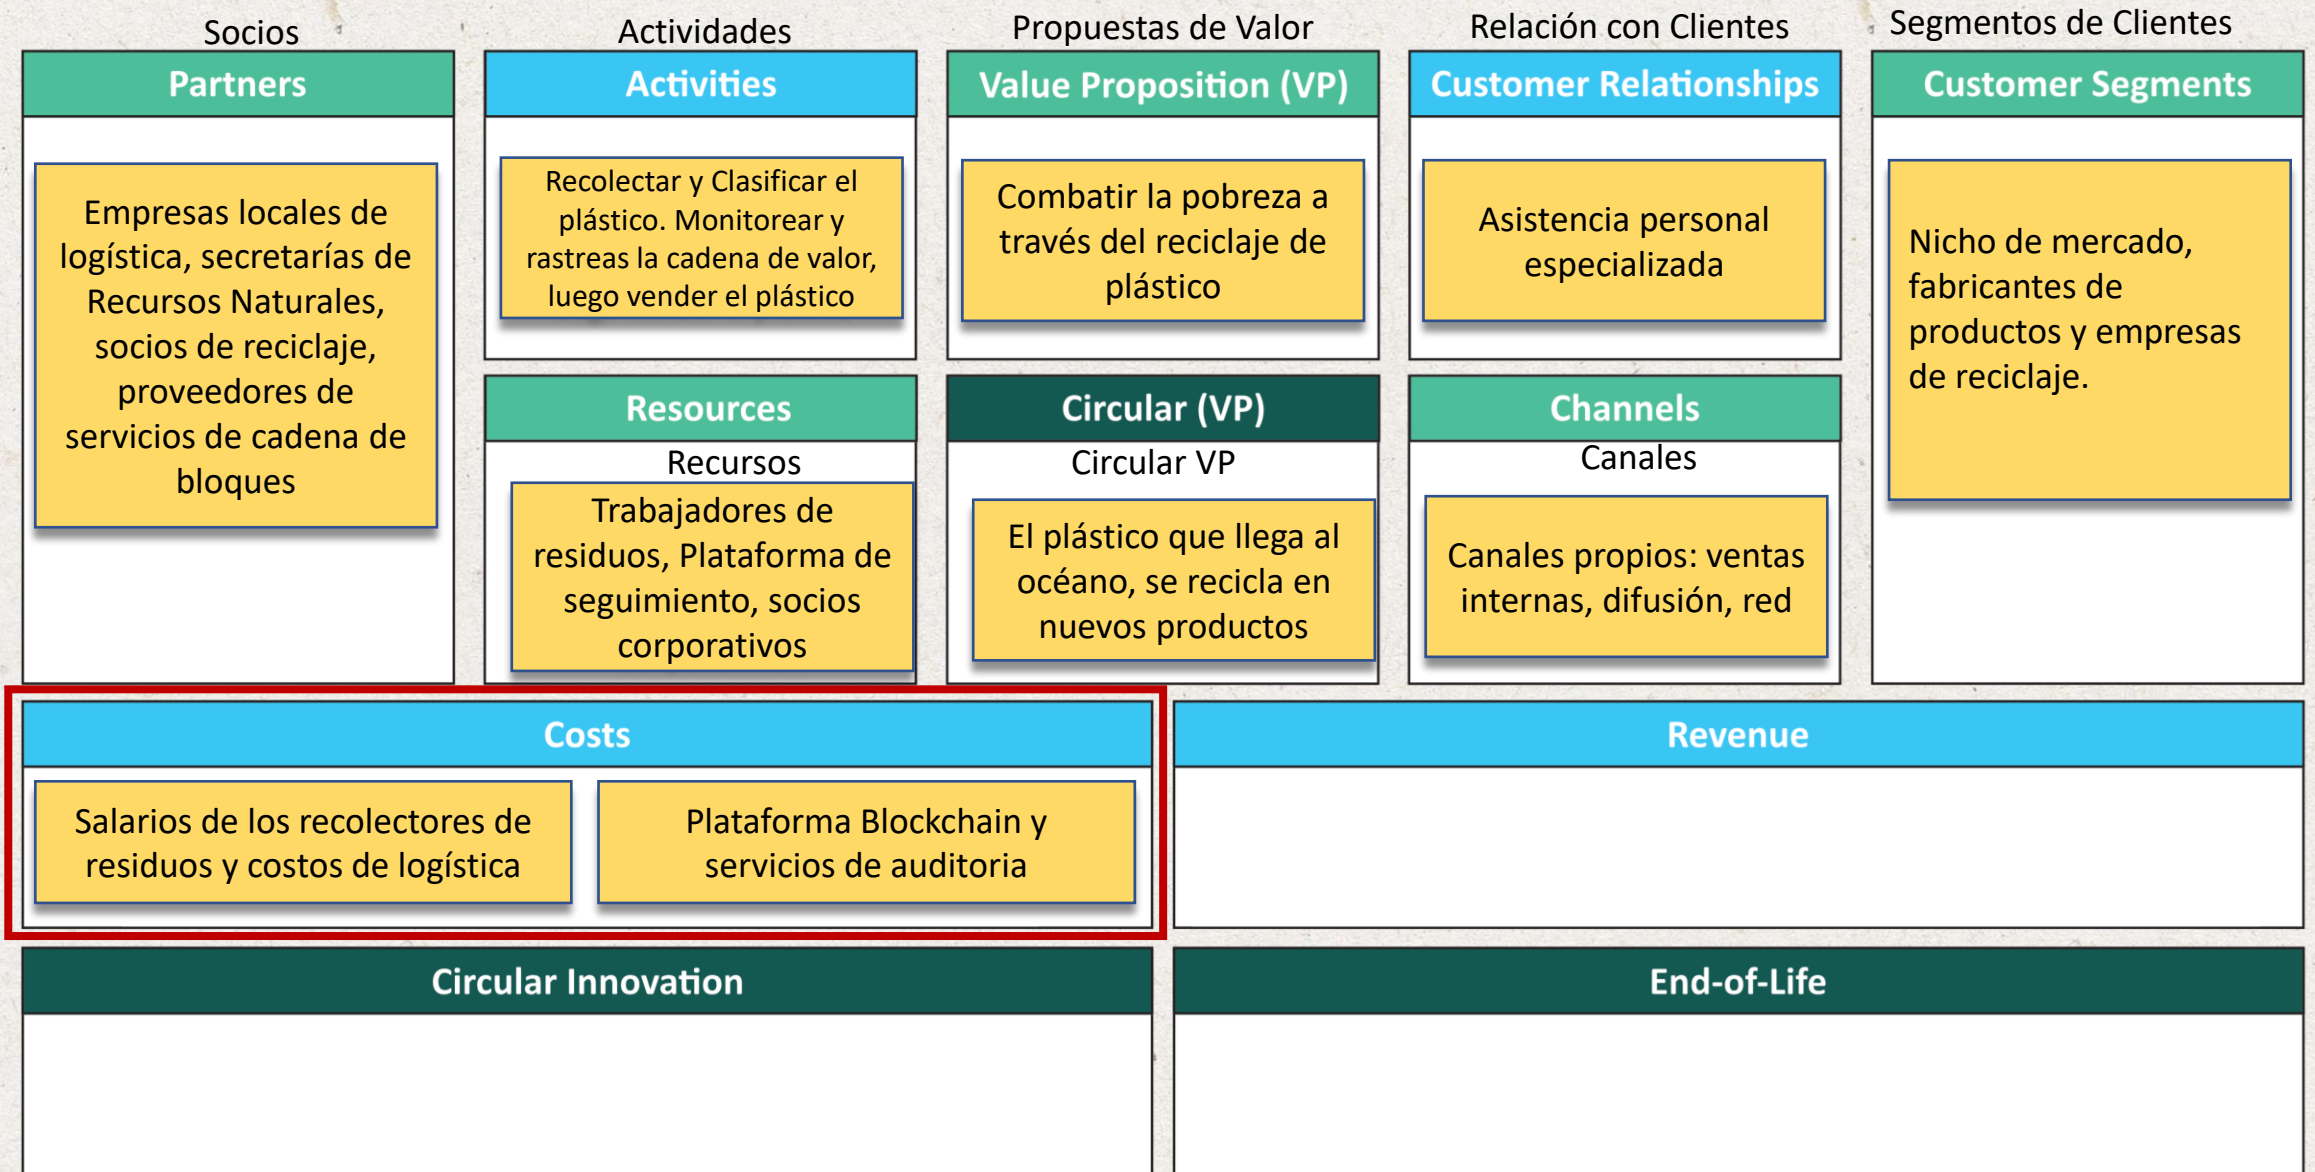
Socios

Partners

Empresas locales de logística, secretarías de Recursos Naturales, socios de reciclaje, proveedores de servicios de cadena de bloques

Actividades

Activities

Recolectar y Clasificar el plástico. Monitorear y rastreas la cadena de valor, luego vender el plástico

Resources

Recursos

Trabajadores de residuos, Plataforma de seguimiento, socios corporativos

Propuestas de Valor

Value Proposition (VP)

Combatir la pobreza a través del reciclaje de plástico

Circular (VP)

Circular VP

El plástico que llega al océano, se recicla en nuevos productos

Relación con Clientes

Customer Relationships

Asistencia personal especializada

Channels

Canales

Canales propios: ventas internas, difusión, red

Segmentos de Clientes

Customer Segments

Nicho de mercado, fabricantes de productos y empresas de reciclaje.

Costs

Salarios de los recolectores de residuos y costos de logística

Plataforma Blockchain y servicios de auditoria

Revenue

Circular Innovation

End-of-Life